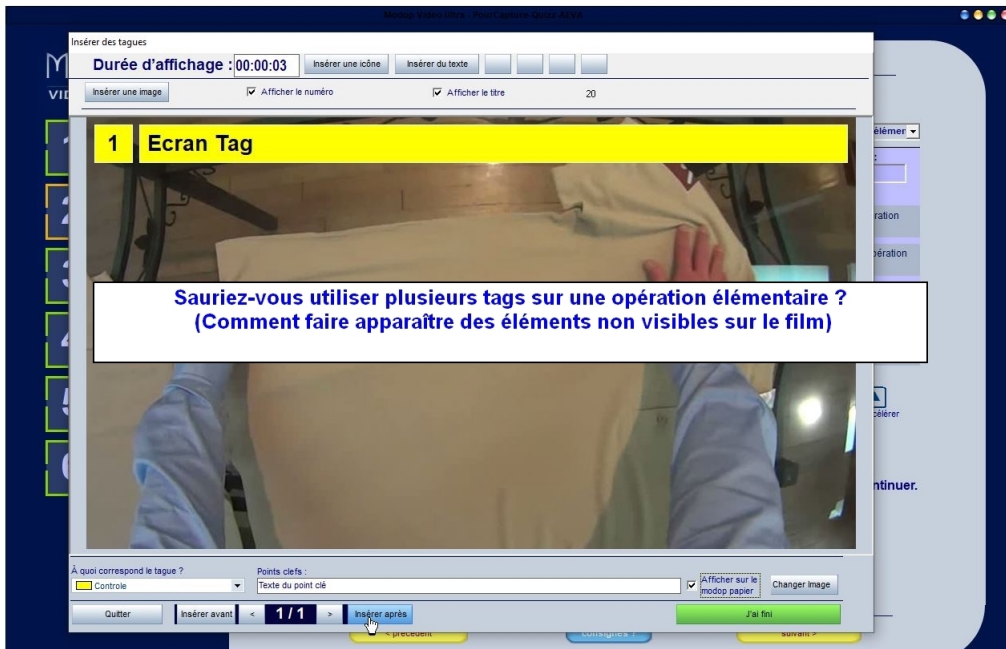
Modop Vidéo Story - Post-Capture-dupuis-HVA

Insérer des tagues

Durée d'affichage : 00:00:03 Insérer une icône Insérer du texte

Insérer une image Afficher le numéro Afficher le titre 20

1 Ecran Tag

Sauriez-vous utiliser plusieurs tags sur une opération élémentaire ?
(Comment faire apparaître des éléments non visibles sur le film)

À quoi correspond le tague ?
Controle

Points clefs :
Texte du point clé

Afficher sur le modop papier

Changer Image

Quitter Insérer avant < 1 / 1 > Insérer après J'ai fini

< précédent consignes ? suivant >

élémer
ration
pération
célérer
ntinuer.